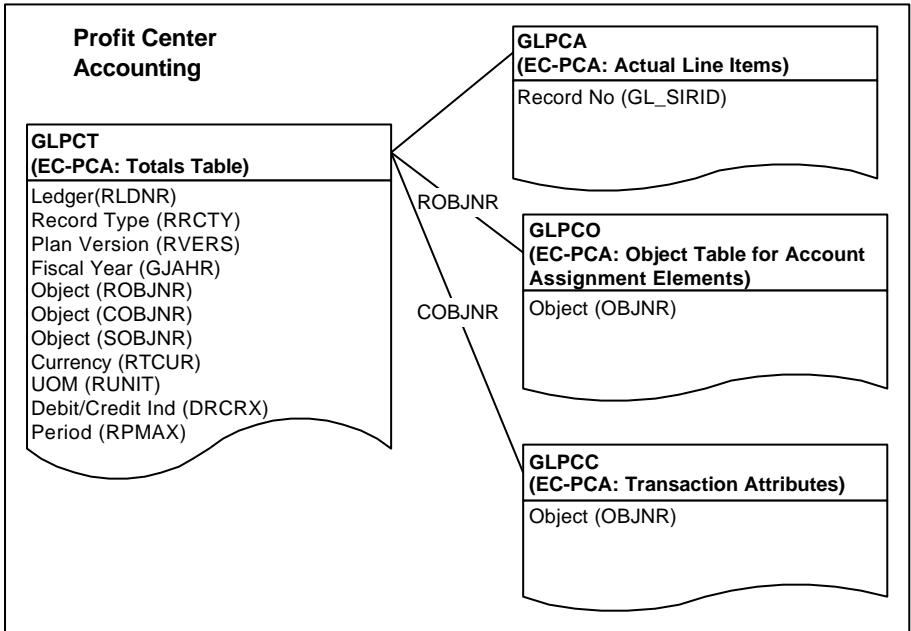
Profit Center Accounting

GLPCT
(EC-PCA: Totals Table)

Ledger(RLDNR)
Record Type (RRCTY)
Plan Version (RVERS)
Fiscal Year (GJAHR)
Object (ROBJNR)
Object (COBJNR)
Object (SOBJNR)
Currency (RTCUR)
UOM (RUNIT)
Debit/Credit Ind (DRCRX)
Period (RPMAX)

GLPCA
(EC-PCA: Actual Line Items)

Record No (GL_SIRID)

ROBJNR

GLPCO
(EC-PCA: Object Table for Account Assignment Elements)

Object (OBJNR)

COBJNR

GLPCC
(EC-PCA: Transaction Attributes)

Object (OBJNR)